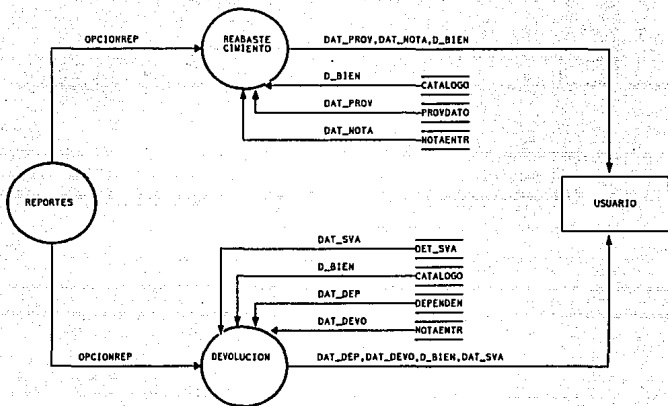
OPCIONREP

REABASTE CIMIENTO

DAT_PROV,DAT_NOTA,D_BIEN

D_BIEN

CATALOGO

DAT_PROV

PROVDATO

DAT_NOTA

NOTAENTR

REPORTES

USUARIO

DAT_SVA

DET_SVA

D_BIEN

CATALOGO

DAT_DEP

DEPENDEN

DAT_DEVO

NOTAENTR

OPCIONREP

DEVOLUCION

DAT_DEP,DAT_DEVO,D_BIEN,DAT_SVA